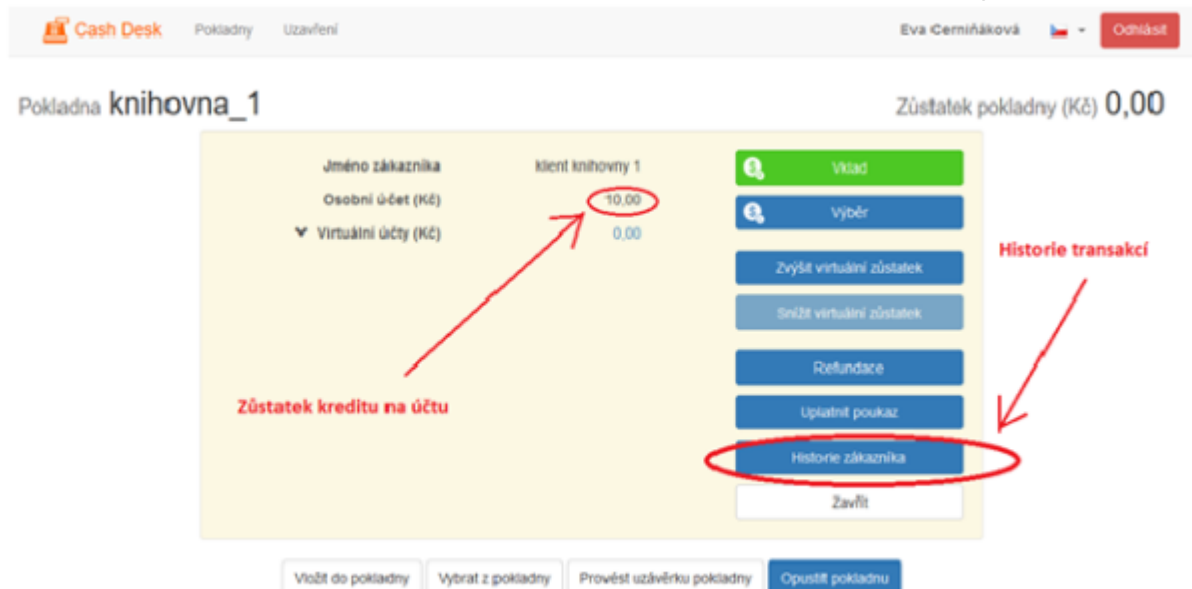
Cash Desk Pokladny Uzavření

Eva Cerniňáková Odhlásit

Pokladna knihovna_1

Zůstatek pokladny (Kč) 0,00

Jméno zákazníka klient knihovny 1

Osobní účet (Kč) 10,00

Virtuální účty (Kč) 0,00

Vklad

Výběr

Zvýšit virtuální zůstatek

Snížit virtuální zůstatek

Refundace

Uplatnit poukaz

Historie zákazníka

Zavřít

Historie transakcí

Zůstatek kreditu na účtu

Vložit do pokladny Vybrat z pokladny Provést uzávěrku pokladny Opustit pokladnu